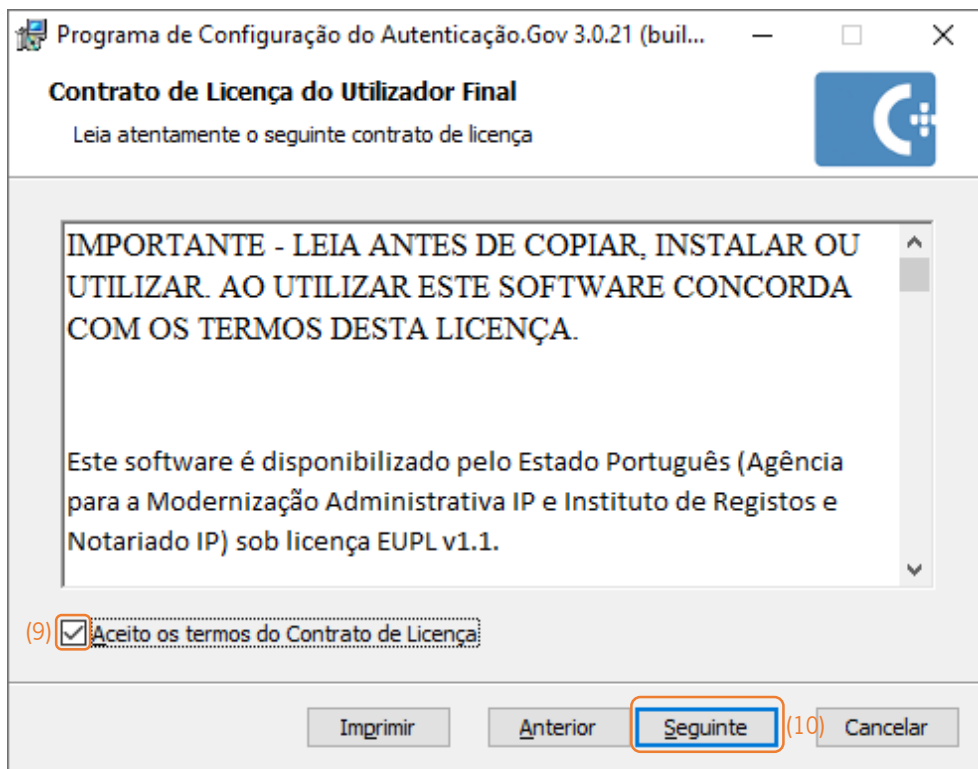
Programa de Configuração do Autenticação.Gov 3.0.21 (buil...

Contrato de Licença do Utilizador Final

Leia atentamente o seguinte contrato de licença

IMPORTANTE - LEIA ANTES DE COPIAR, INSTALAR OU UTILIZAR. AO UTILIZAR ESTE SOFTWARE CONCORDA COM OS TERMOS DESTA LICENÇA.

Este software é disponibilizado pelo Estado Português (Agência para a Modernização Administrativa IP e Instituto de Registos e Notariado IP) sob licença EUPL v1.1.

(9) Aceito os termos do Contrato de Licença

Imprimir | Anterior | Seguinte (10) | Cancelar